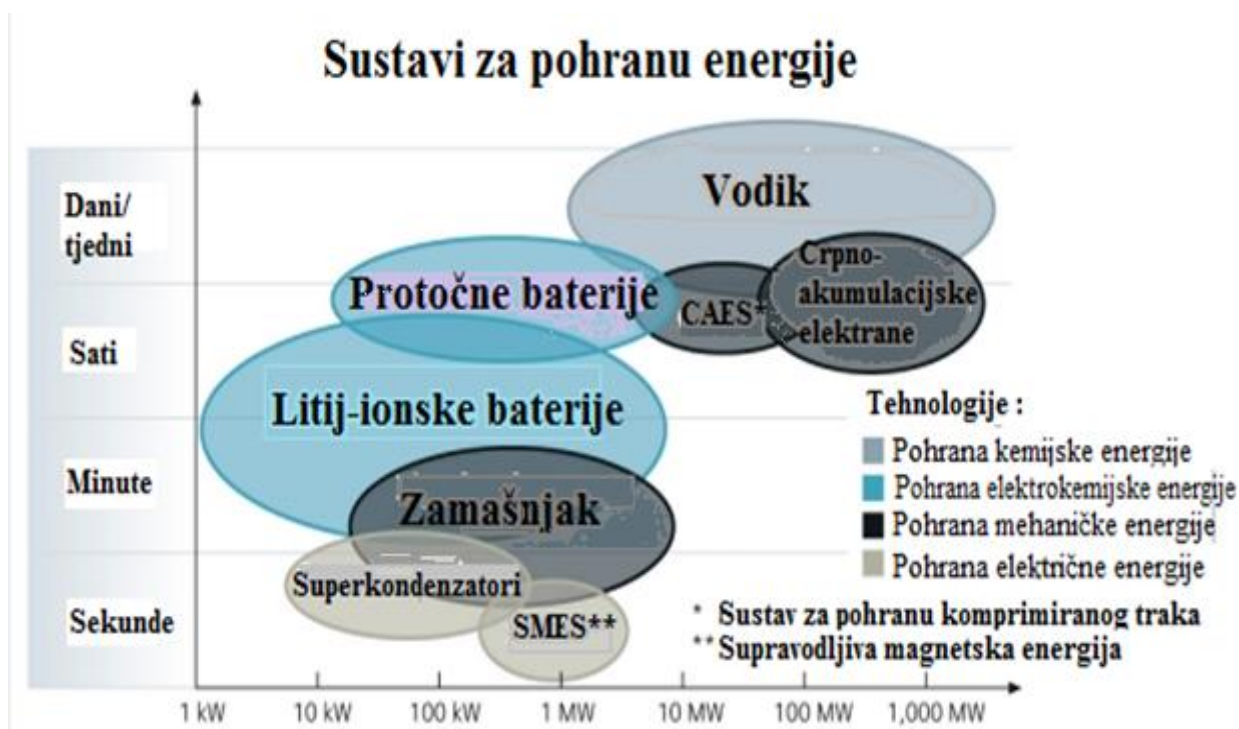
Sustavi za pohranu energije

Dani/ tjedni

Sati

Minute

Sekunde

Vodik

Protočne baterije

CAES*

Crpno-akumulacijske elektrane

Litij-ionske baterije

Zamašnjak

Superkondenzatori

SMES**

Tehnologije :

Pohrana kemijske energije

Pohrana elektrokemijske energije

Pohrana mehaničke energije

Pohrana električne energije

* Sustav za pohranu komprimiranog traka

** Supravodljiva magnetska energija

1 kW | 10 kW | 100 kW | 1 MW | 10 MW | 100 MW | 1,000 MW